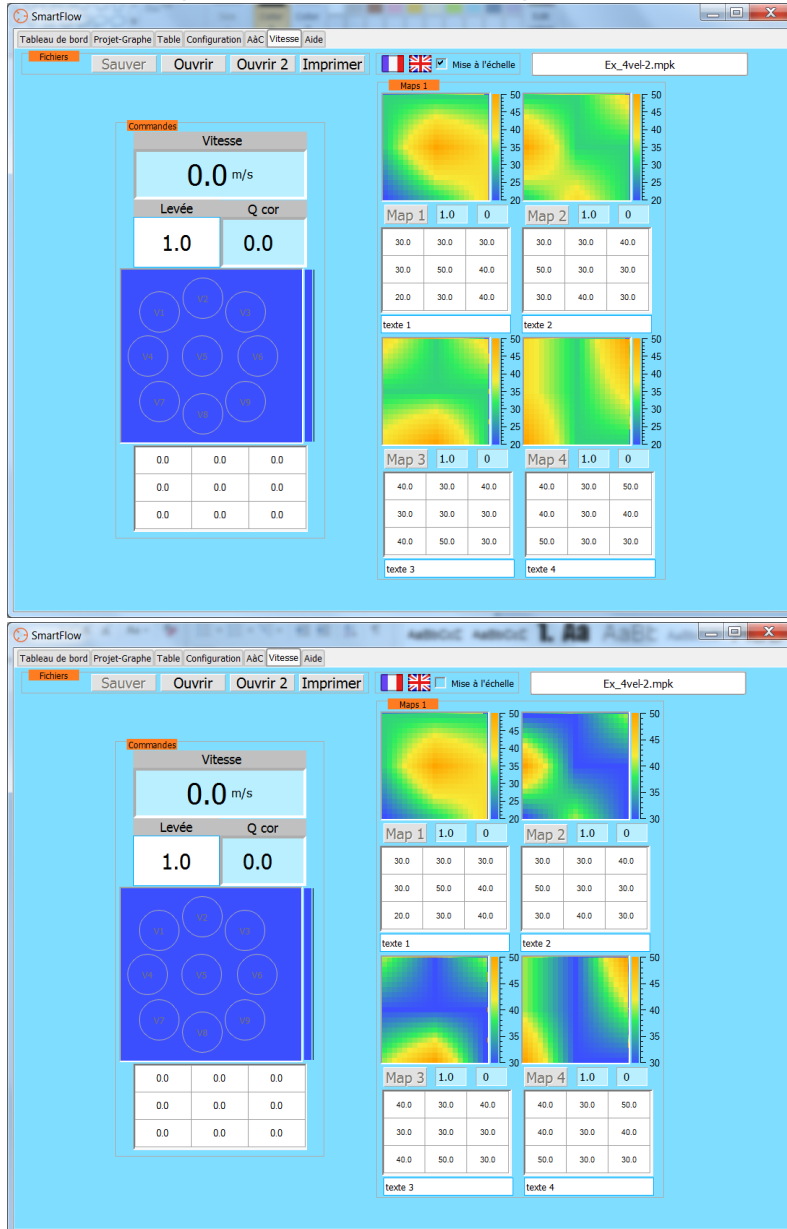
SmartFlow

Tableau de bord | Projet-Graphe | Table | Configuration | A&C | Vitesse | Aide

Fichiers

Sauver Ouvrir Ouvrir 2 Imprimer

Mise à l'échelle

Ex_4vel-2.mpk

Commandes

Vitesse

0.0 m/s

Levée Q cor

1.0 0.0

V1 V2 V3 V4 V5 V6 V7 V8 V9

| 0.0 | 0.0 | 0.0 |
|---|---|---|
| 0.0 | 0.0 | 0.0 |
| 0.0 | 0.0 | 0.0 |

Maps 1

50 45 40 35 30 25 20

50 45 40 35 30 25 20

Map 1 1.0 0

| 30.0 | 30.0 | 30.0 |
|---|---|---|
| 30.0 | 50.0 | 40.0 |
| 20.0 | 30.0 | 40.0 |

texte 1

Map 2 1.0 0

| 30.0 | 30.0 | 40.0 |
|---|---|---|
| 50.0 | 30.0 | 30.0 |
| 30.0 | 40.0 | 30.0 |

texte 2

50 45 40 35 30 25 20

50 45 40 35 30 25 20

Map 3 1.0 0

| 40.0 | 30.0 | 40.0 |
|---|---|---|
| 30.0 | 30.0 | 30.0 |
| 40.0 | 50.0 | 30.0 |

texte 3

Map 4 1.0 0

| 40.0 | 30.0 | 50.0 |
|---|---|---|
| 40.0 | 30.0 | 40.0 |
| 50.0 | 30.0 | 30.0 |

texte 4

SmartFlow

AaBbCcC AaBbCcC AaBbCcC AaBbC

Tableau de bord | Projet-Graphe | Table | Configuration | A&C | Vitesse | Aide

Fichiers

Sauver Ouvrir Ouvrir 2 Imprimer

Mise à l'échelle

Ex_4vel-2.mpk

Commandes

Vitesse

0.0 m/s

Levée Q cor

1.0 0.0

V1 V2 V3 V4 V5 V6 V7 V8 V9

| 0.0 | 0.0 | 0.0 |
|---|---|---|
| 0.0 | 0.0 | 0.0 |
| 0.0 | 0.0 | 0.0 |

Maps 1

50 45 40 35 30 25 20

50 45 40 35 30

Map 1 1.0 0

| 30.0 | 30.0 | 30.0 |
|---|---|---|
| 30.0 | 50.0 | 40.0 |
| 20.0 | 30.0 | 40.0 |

texte 1

Map 2 1.0 0

| 30.0 | 30.0 | 40.0 |
|---|---|---|
| 50.0 | 30.0 | 30.0 |
| 30.0 | 40.0 | 30.0 |

texte 2

50 45 40 35 30

50 45 40 35 30

Map 3 1.0 0

| 40.0 | 30.0 | 40.0 |
|---|---|---|
| 30.0 | 30.0 | 30.0 |
| 40.0 | 50.0 | 30.0 |

texte 3

Map 4 1.0 0

| 40.0 | 30.0 | 50.0 |
|---|---|---|
| 40.0 | 30.0 | 40.0 |
| 50.0 | 30.0 | 30.0 |

texte 4